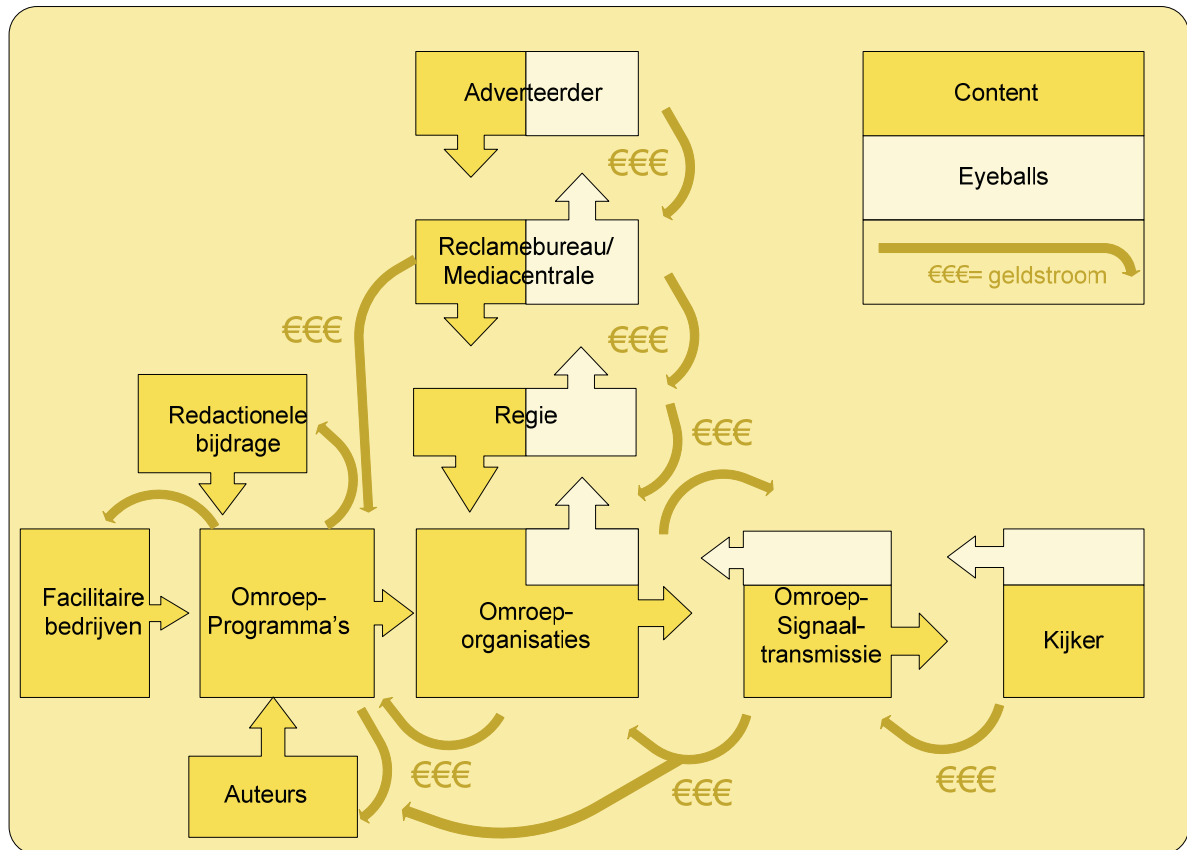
Adverteerder

€€€

Content

Eyeballs

€€€= geldstroom

Reclamebureau/ Mediacentrale

€€€

€€€

Redactionele bijdrage

Regie

€€€

Facilitaire bedrijven

Omroep-Programma's

Omroep-organisaties

Omroep-Signaal-transmissie

Kijker

Auteurs

€€€

€€€

€€€